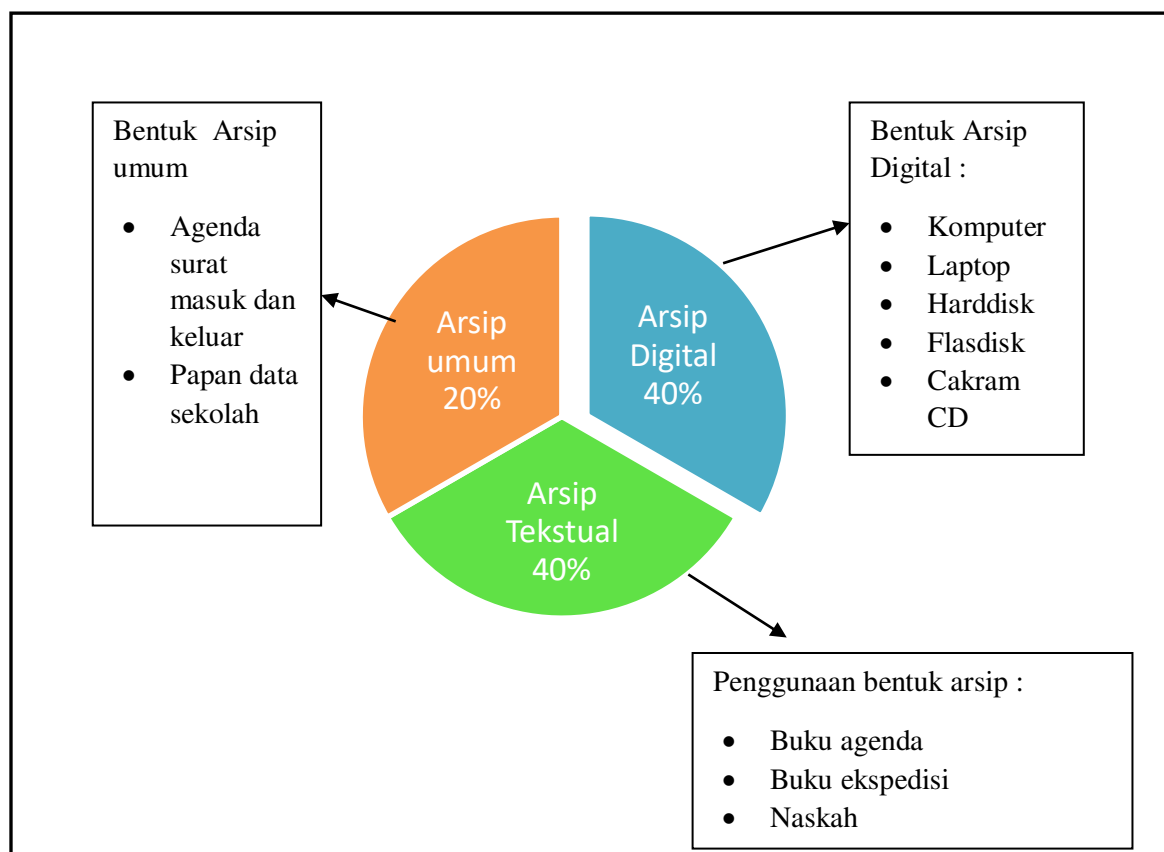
Bentuk Arsip umum

- Agenda surat masuk dan keluar
- Papan data sekolah

Arsip umum 20%

Arsip Digital 40%

Arsip Tekstual 40%

Bentuk Arsip Digital :

- Komputer
- Laptop
- Harddisk
- Flasdisk
- Cakram CD

Penggunaan bentuk arsip :

- Buku agenda
- Buku ekspedisi
- Naskah